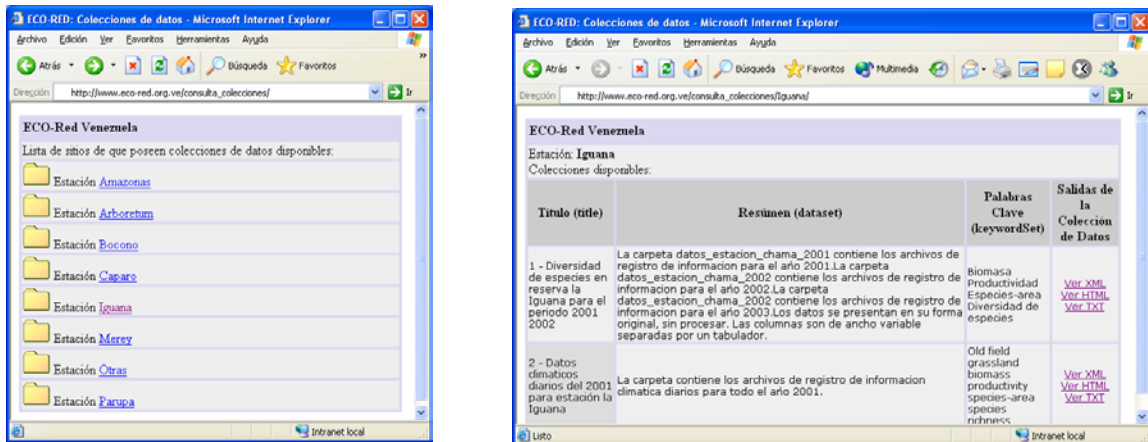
ECO-RED: Colecciones de datos - Microsoft Internet Explorer

Archivo Edición Ver Favoritos Herramientas Ayuda

Atrás Búsqueda Favoritos

Dirección http://www.eco-red.org.ve/consulta_colecciones/ Ir

ECO-Red Venezuela

Lista de sitios de que poseen colecciones de datos disponibles:

Estación Amazonas

Estación Arboretum

Estación Bocono

Estación Caparo

Estación Iguana

Estación Merey

Estación Otras

Estación Parupa

Intranet local

ECO-RED: Colecciones de datos - Microsoft Internet Explorer

Archivo Edición Ver Favoritos Herramientas Ayuda

Atrás Búsqueda Favoritos Multimedia

Dirección http://www.eco-red.org.ve/consulta_colecciones/Iguana/ Ir

ECO-Red Venezuela

Estación: Iguana
Colecciones disponibles:

| Titulo (title) | Resumen (dataset) | Palabras Clave (keywordSet) | Salidas de la Colección de Datos |
|---|---|---|---|
| 1 - Diversidad de especies en reserva la Iguana para el periodo 2001 2002 | La carpeta datos_estacion_chama_2001 contiene los archivos de registro de informacion para el año 2001.La carpeta datos_estacion_chama_2002 contiene los archivos de registro de informacion para el año 2002.La carpeta datos_estacion_chama_2002 contiene los archivos de registro de informacion para el año 2003.Los datos se presentan en su forma original, sin procesar. Las columnas son de ancho variable separadas por un tabulador. | Biomasa Productividad Especies-area Diversidad de especies | Ver XML Ver HTML Ver TXT |
| 2 - Datos climaticos diarios del 2001 para estación la Iguana | La carpeta contiene los archivos de registro de informacion climatica diarios para todo el año 2001. | Old field grassland biomass productivity species-area species richness | Ver XML Ver HTML Ver TXT |

Listo

Intranet local